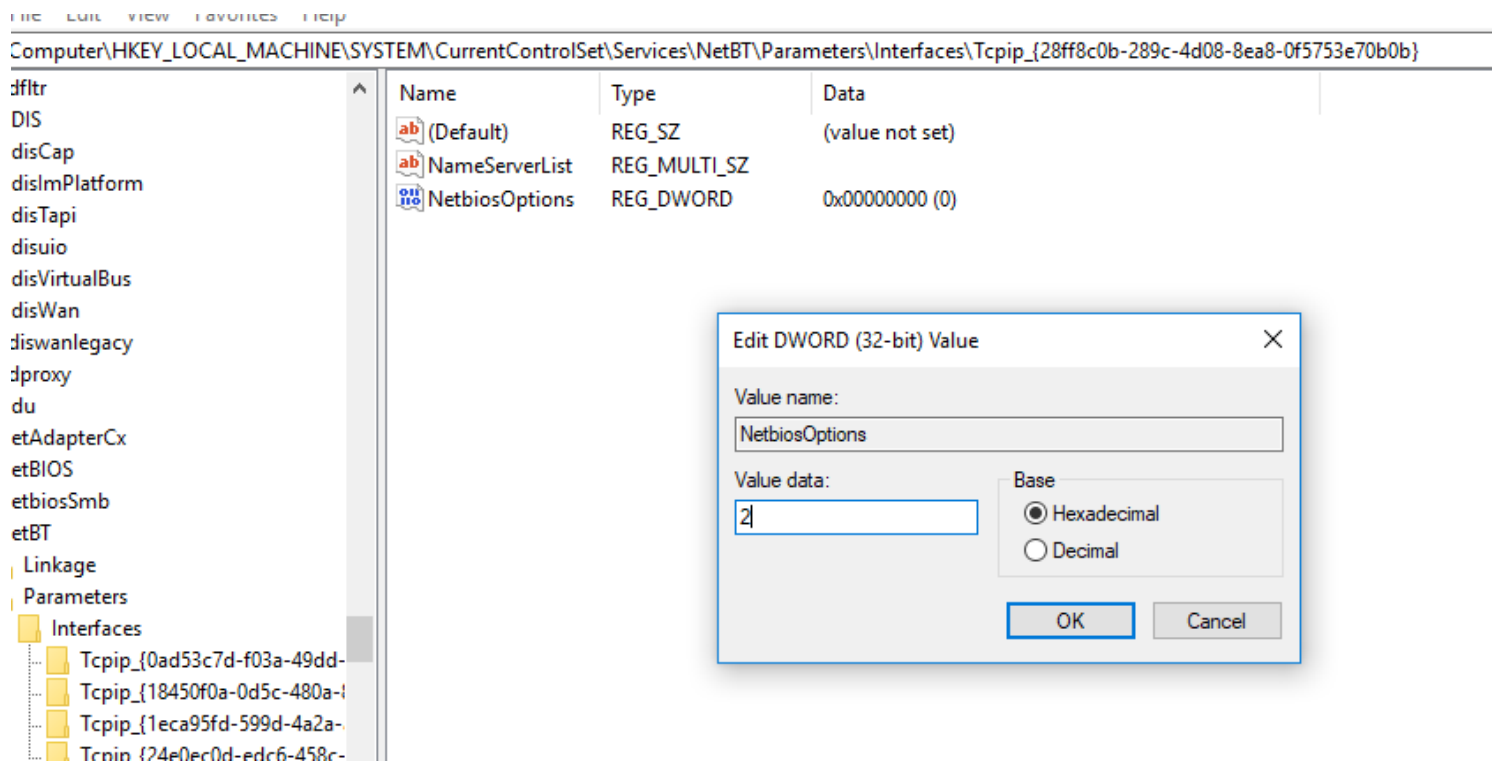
File Edit View Favorites Help

Computer\HKEY_LOCAL_MACHINE\SYSTEM\CurrentControlSet\Services\NetBT\Parameters\Interfaces\Tcpip_{28ff8c0b-289c-4d08-8ea8-0f5753e70b0b}

dfltr
DIS
disCap
disImPlatform
disTapi
disuio
disVirtualBus
disWan
diswanlegacy
dproxy
du
etAdapterCx
etBIOS
etbiosSmb
etBT
Linkage
Parameters
Interfaces
Tcpip_{0ad53c7d-f03a-49dd-
Tcpip_{18450f0a-0d5c-480a-
Tcpip_{1eca95fd-599d-4a2a-
Tcpip_{24e0ec0d-edc6-458c-

| Name | Type | Data |
|---|---|---|
| (Default) | REG_SZ | (value not set) |
| NameServerList | REG_MULTI_SZ | |
| NetbiosOptions | REG_DWORD | 0x00000000 (0) |

Edit DWORD (32-bit) Value

Value name:
NetbiosOptions
Value data:
2
Base
Hexadecimal
Decimal
OK
Cancel